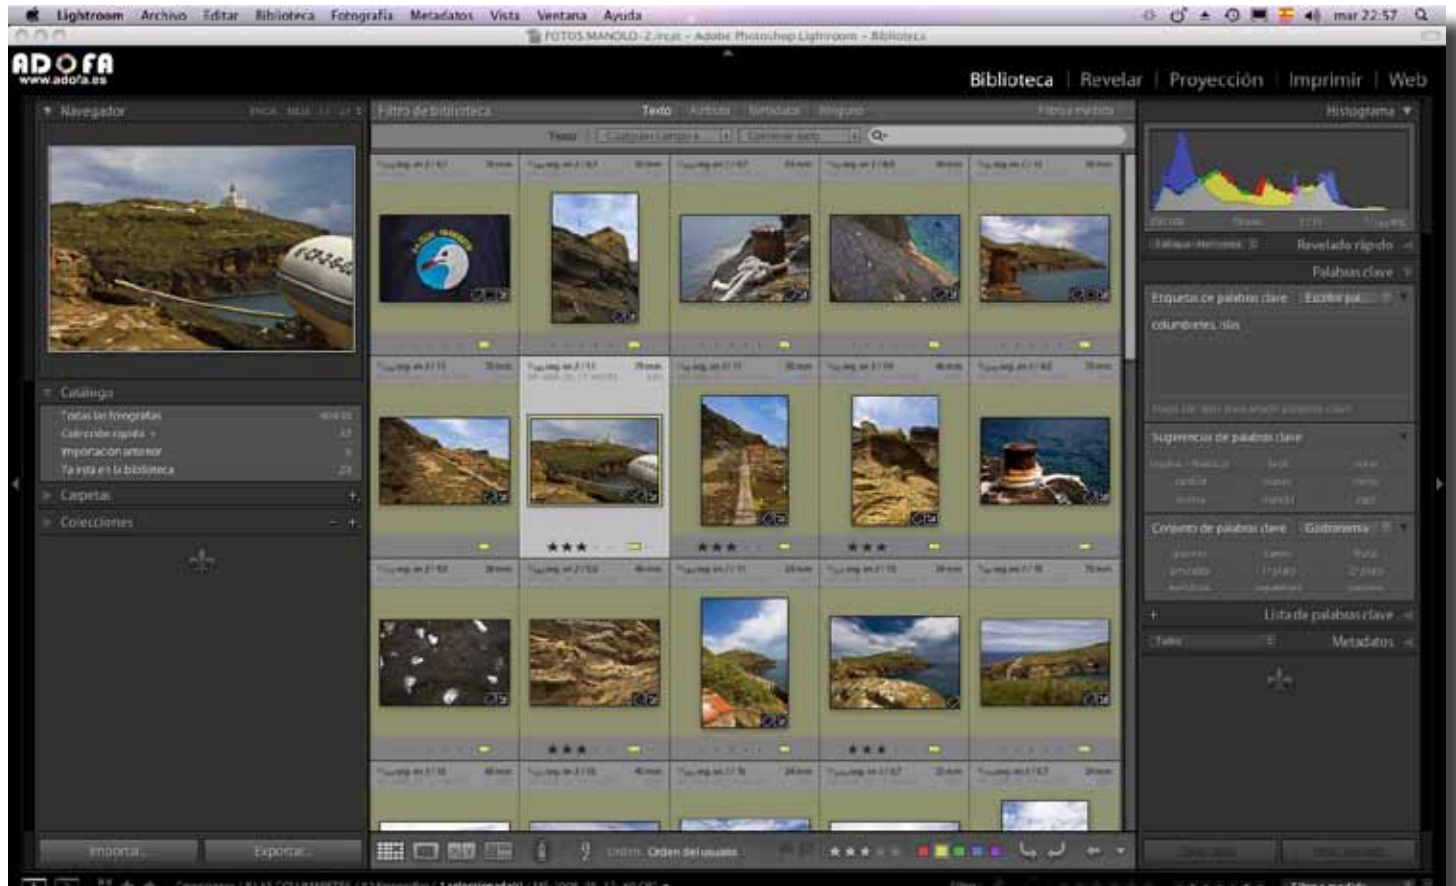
Lightroom Archivo Editar Biblioteca Fotografía Metadatos Vista Ventana Ayuda

mar 22:57

FOTOS MANOLO-2.lrcat - Adobe Photoshop Lightroom - Biblioteca

ADOFA
www.adofa.es

Biblioteca | Revelar | Proyección | Imprimir | Web

Navegador

Filtro de biblioteca

Texto Atributo Metadatos Ninguno

Texto Cualquier campo Contiene todo

Histograma

Revelado rápido

Palabras clave

Etiquetas de palabras clave Escribir pal...

columbretes, islas

Sugerencias de palabras clave

Conjunto de palabras clave Gastronomía

Lista de palabras clave

Metadatos

Catálogo

Todas las fotografías

Colección rápida +

Importación anterior

Ya está en la biblioteca

Carpetas

Colecciones

Importar...

Exportar...

Ordenar: Orden del usuario